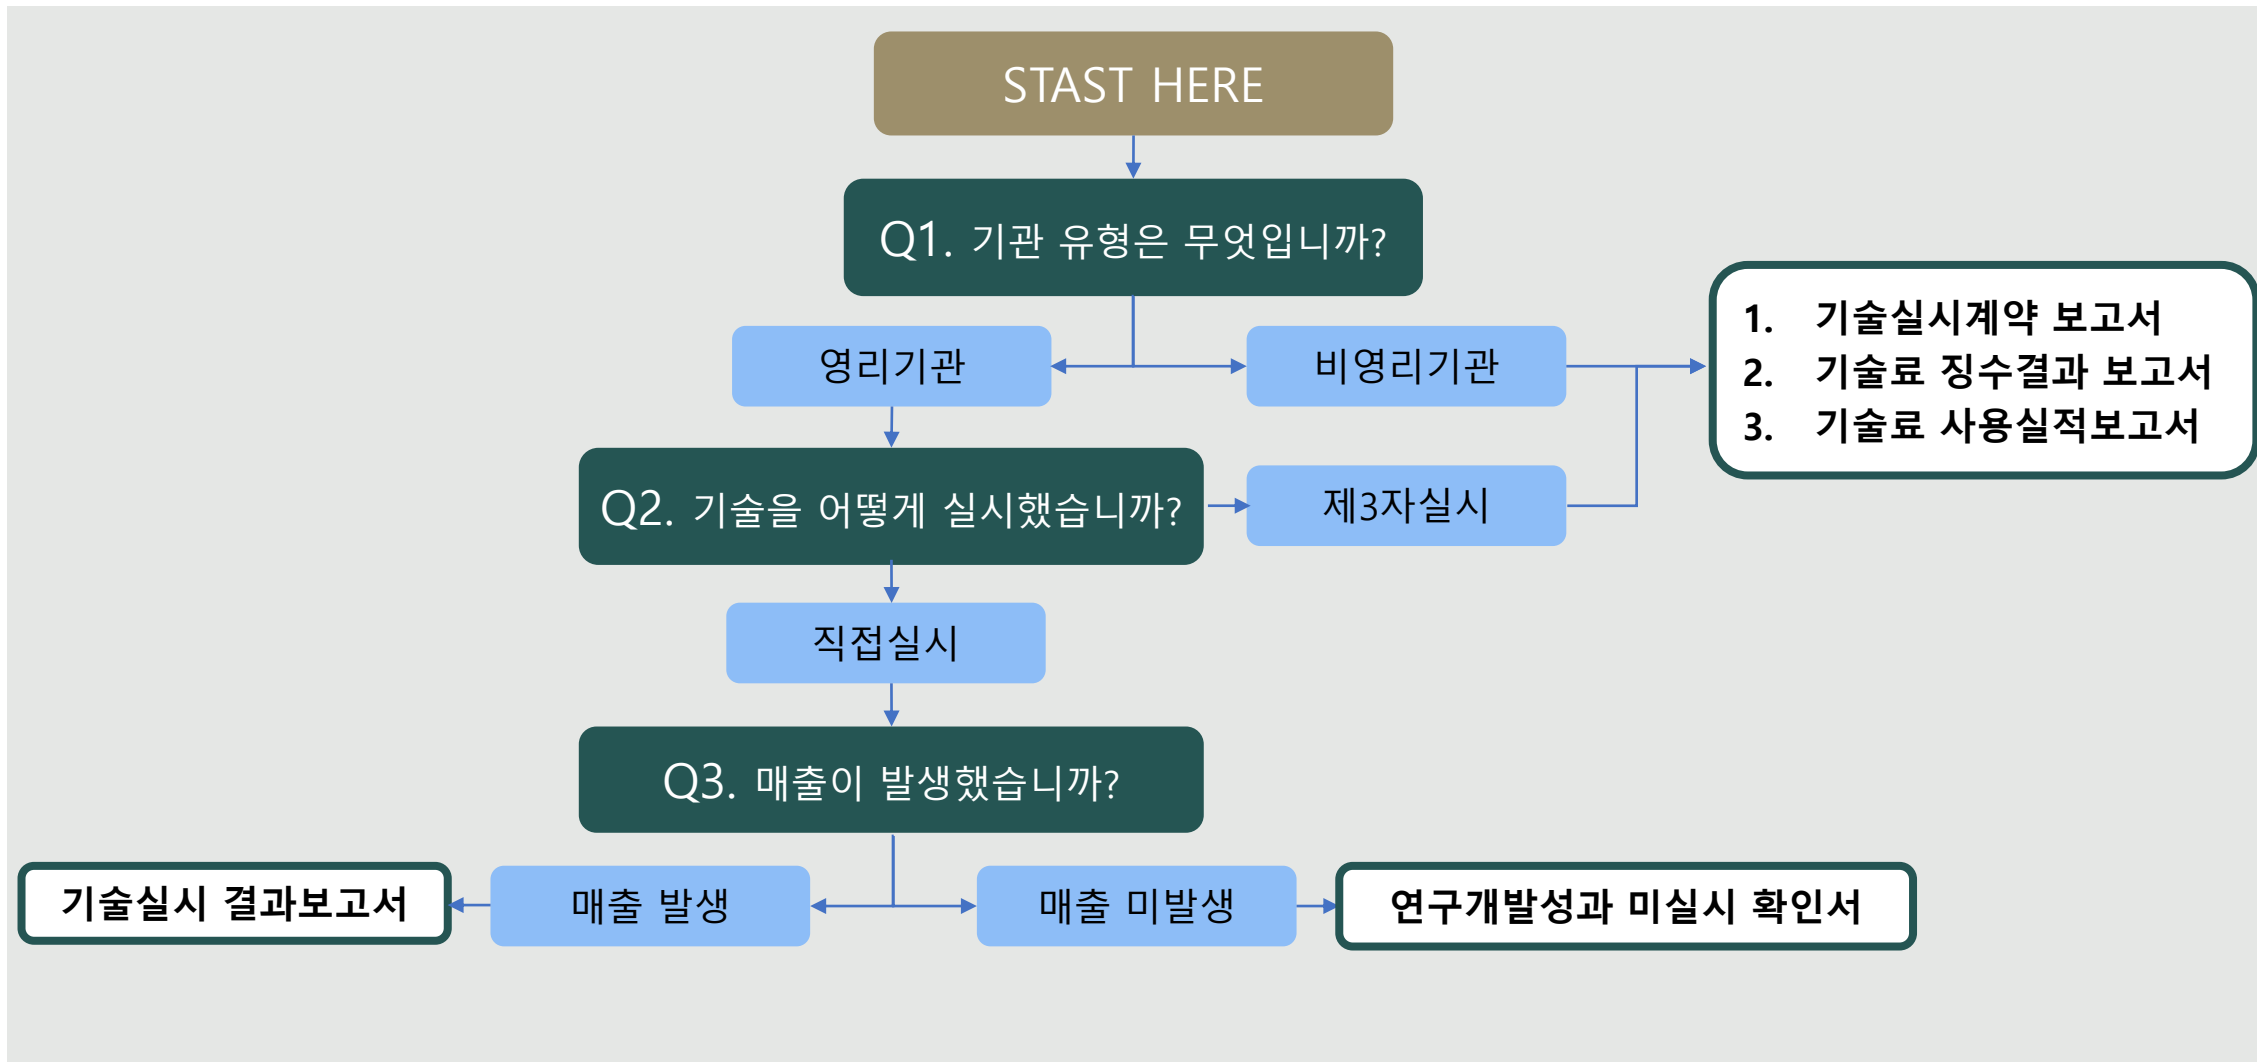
STAST HERE

Q1. 기관 유형은 무엇입니까?

영리기관

비영리기관

1. 기술실시계약 보고서
2. 기술료 징수결과 보고서
3. 기술료 사용실적보고서

Q2. 기술을 어떻게 실시했습니까?

제3자실시

직접실시

Q3. 매출이 발생했습니까?

기술실시 결과보고서

매출 발생

매출 미발생

연구개발성과 미실시 확인서